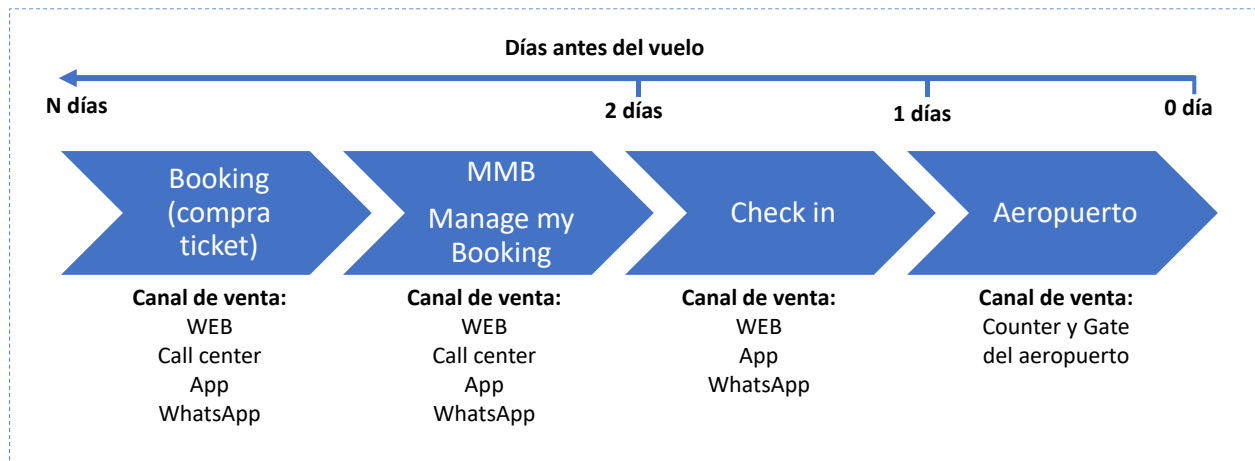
**Días antes del vuelo**

**N días** **2 días** **1 días** **0 día**

Booking (compra ticket)

MMB
Manage my Booking

Check in

Aeropuerto

**Canal de venta:**
WEB
Call center
App
WhatsApp

**Canal de venta:**
WEB
Call center
App
WhatsApp

**Canal de venta:**
WEB
App
WhatsApp

**Canal de venta:**
Counter y Gate del aeropuerto